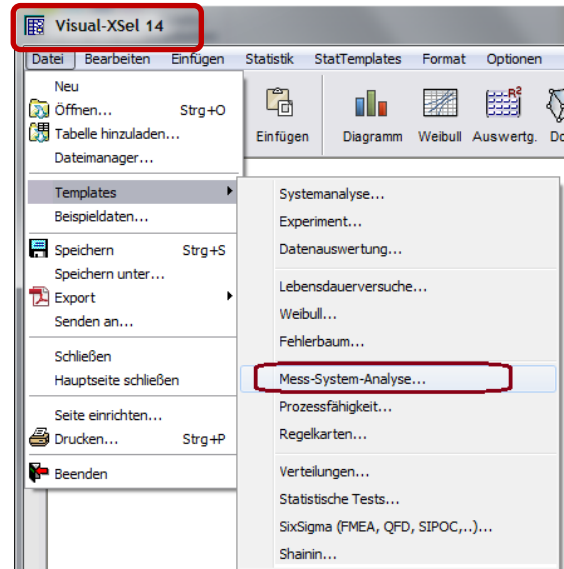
Visual-XSel 14

Datei Bearbeiten Einfügen Statistik StatTemplates Format Optionen

Einfügen Diagramm Weibull Auswertg. Do

Neu
Öffnen... Strg+O
Tabelle hinzuladen...
Dateimanager...

Templates
Beispieldaten...

Speichern Strg+S
Speichern unter...
Export
Senden an...

Schließen
Hauptseite schließen

Seite einrichten...
Drucken... Strg+P

Beenden

Systemanalyse...
Experiment...
Datenauswertung...

Lebensdauerversuche...
Weibull...
Fehlerbaum...

Mess-System-Analyse...
Prozessfähigkeit...
Regelkarten...

Verteilungen...
Statistische Tests...
SixSigma (FMEA, QFD, SIPOC,..)...
Shainin...